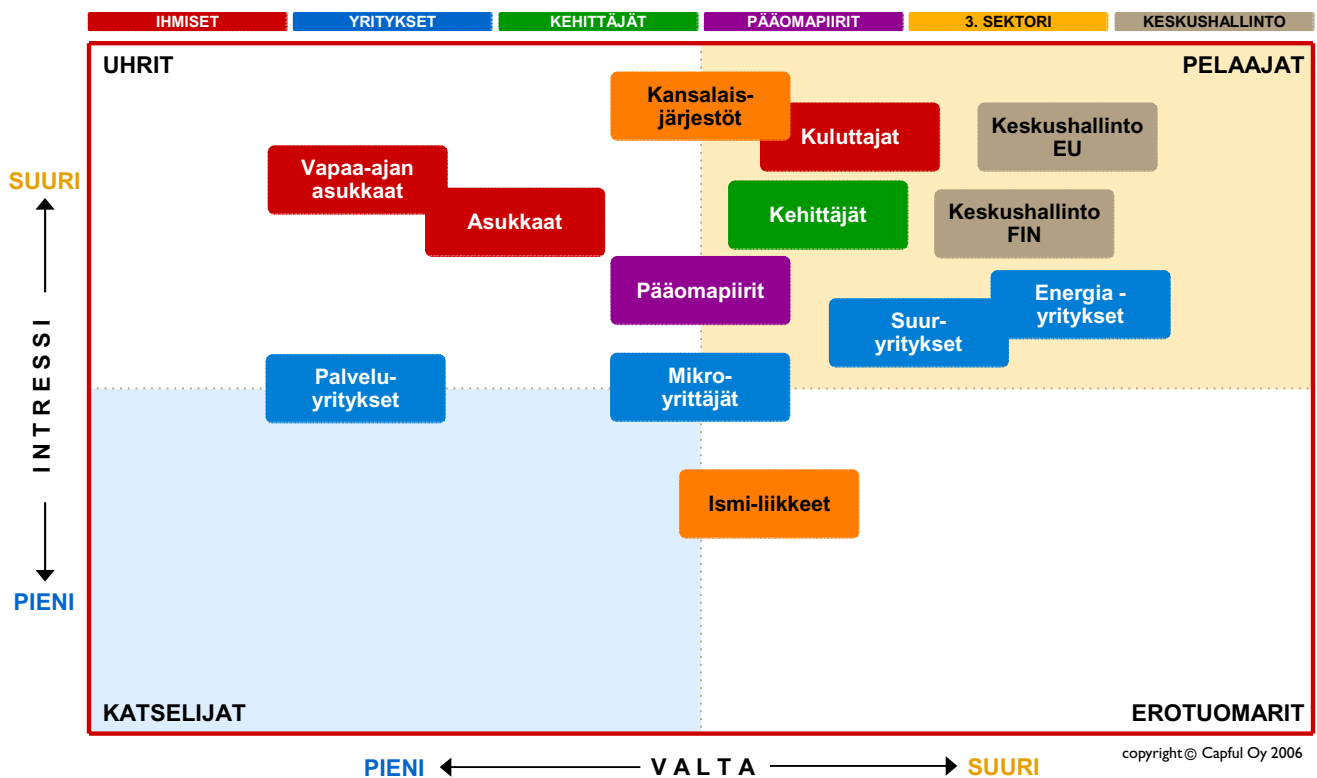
IHMISET
YRITYKSET
KEHITTÄJÄT
PÄÄOMAPIIRIT
3. SEKTORI
KESKUSHALLINTO

UHRIT

PELAAJAT

Kansalaisjärjestöt

Kuluttajat

Keskushallinto EU

Vapaa-ajan asukkaat

Asukkaat

Kehittäjät

Keskushallinto FIN

Pääomapiirit

Energia - yritykset

Suuryritykset

Palveluyritykset

Mikroyrittäjät

Ismi-liikkeet

SUURI

INTRESSI

PIENI

KATSELIJAT

EROTUOMARIT

copyright © Capful Oy 2006

PIENI

VALTA

SUURI